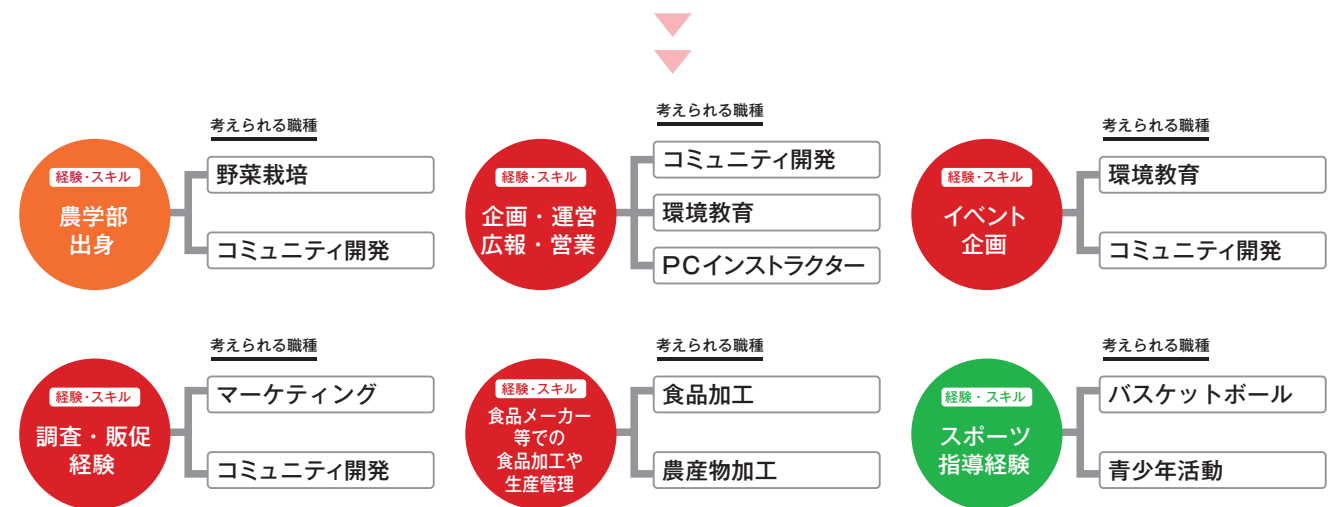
経験・スキル
農学部出身

考えられる職種
野菜栽培
コミュニティ開発

経験・スキル
企画・運営広報・営業

考えられる職種
コミュニティ開発
環境教育
PCインストラクター

経験・スキル
イベント企画

考えられる職種
環境教育
コミュニティ開発

経験・スキル
調査・販促経験

考えられる職種
マーケティング
コミュニティ開発

経験・スキル
食品メーカー等での食品加工や生産管理

考えられる職種
食品加工
農産物加工

経験・スキル
スポーツ指導経験

考えられる職種
バスケットボール
青少年活動